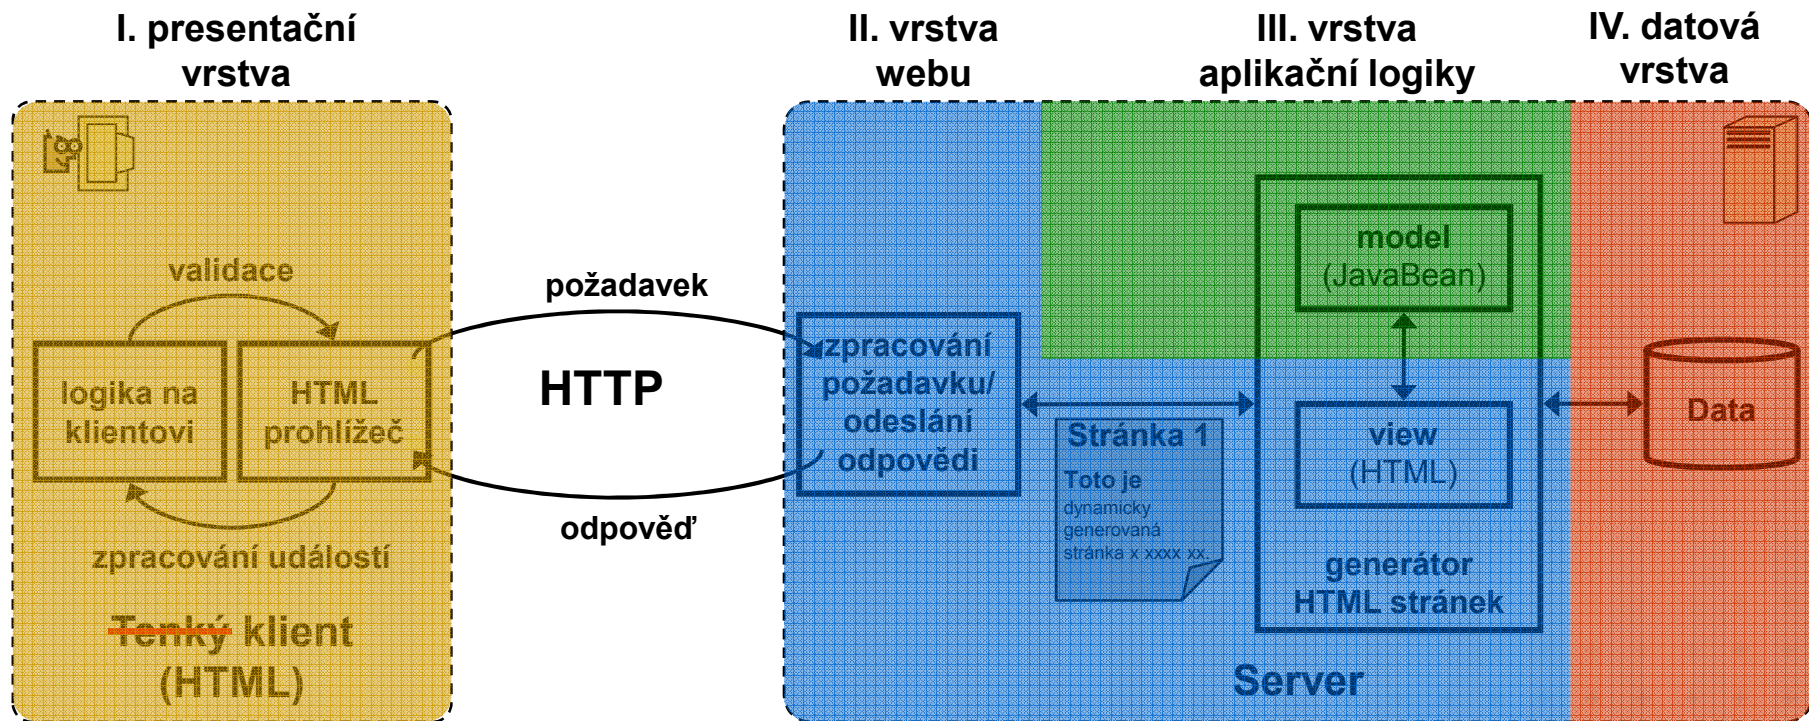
I. presentační vrstva

II. vrstva webu

III. vrstva aplikační logiky

IV. datová vrstva

validace

logika na klientovi

HTML prohlížeč

zpracování událostí

Tenký klient (HTML)

požadavek

HTTP

odpověď

zpracování požadavku/ odeslání odpovědi

Stránka 1

Toto je dynamicky generovaná stránka x xxxx xx.

model (JavaBean)

view (HTML)

generátor HTML stránek

Data

Server